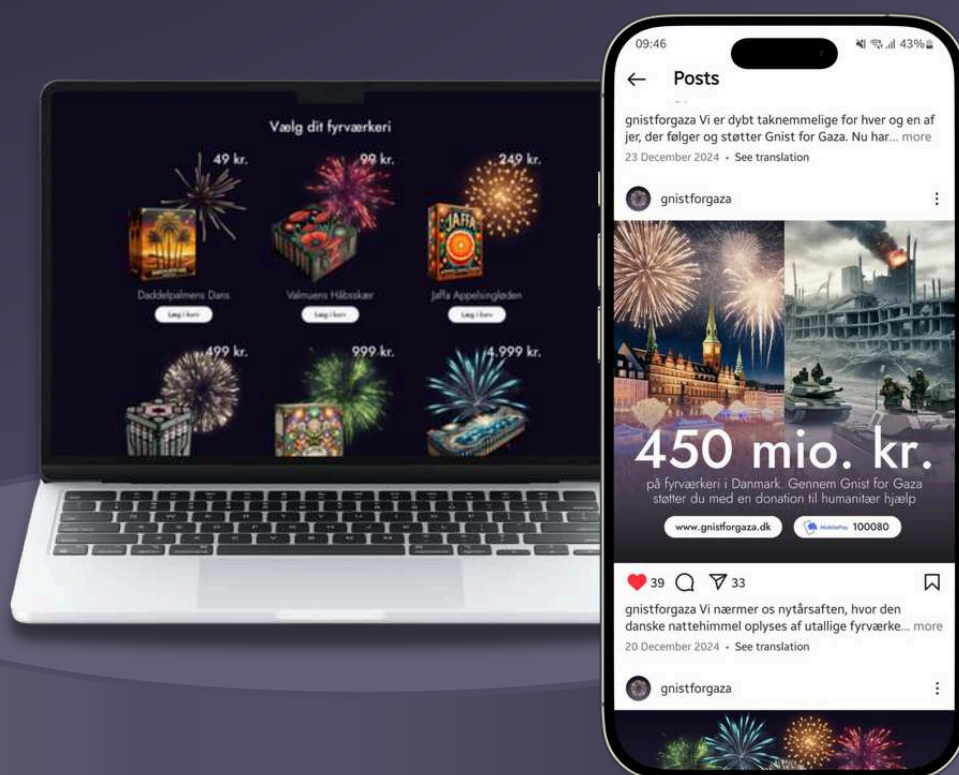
Vælg dit fyrværkeri

49 kr.

99 kr.

249 kr.

JAFFA

Daddelpalmens Dans

Læg i kurv

Valmuens Håbsskær

Læg i kurv

Jaffa Appelsingløden

Læg i kurv

499 kr.

999 kr.

4.999 kr.

09:46

43%

Posts

gnistforgaza Vi er dybt taknemmelige for hver og en af jer, der følger og støtter Gnist for Gaza. Nu har... more

23 December 2024 • See translation

gnistforgaza

450 mio. kr.

på fyrværkeri i Danmark. Gennem Gnist for Gaza støtter du med en donation til humanitær hjælp

www.gnistforgaza.dk

MobilePay 100080

39 33

gnistforgaza Vi nærmer os nytårsaften, hvor den danske nattehimmel oplyses af utallige fyrværke... more

20 December 2024 • See translation

gnistforgaza